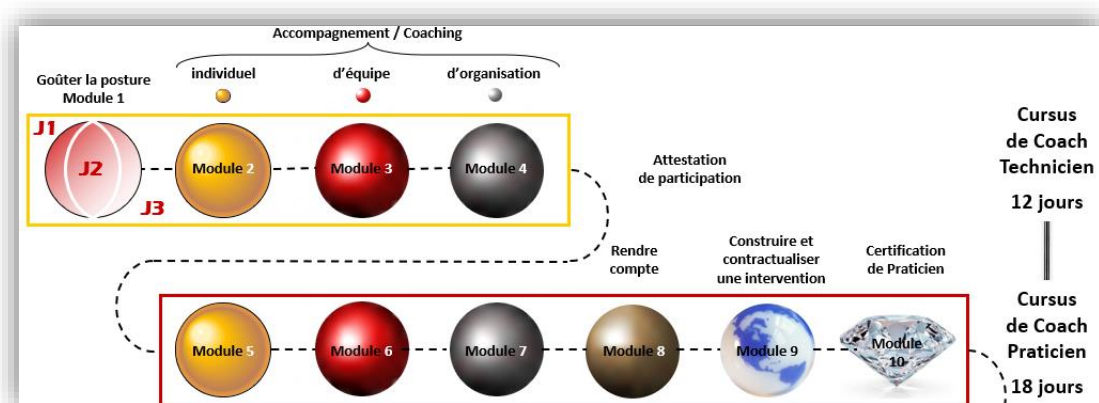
Accompagnement / Coaching

Goûter la posture
Module 1

individuel

d'équipe

d'organisation

J1

J2

J3

Module 2

Module 3

Module 4

Attestation de participation

Cursus de Coach Technicien

12 jours

Rendre compte

Construire et contractualiser une intervention

Certification de Praticien

Module 5

Module 6

Module 7

Module 8

Module 9

Module 10

Cursus de Coach Praticien

18 jours